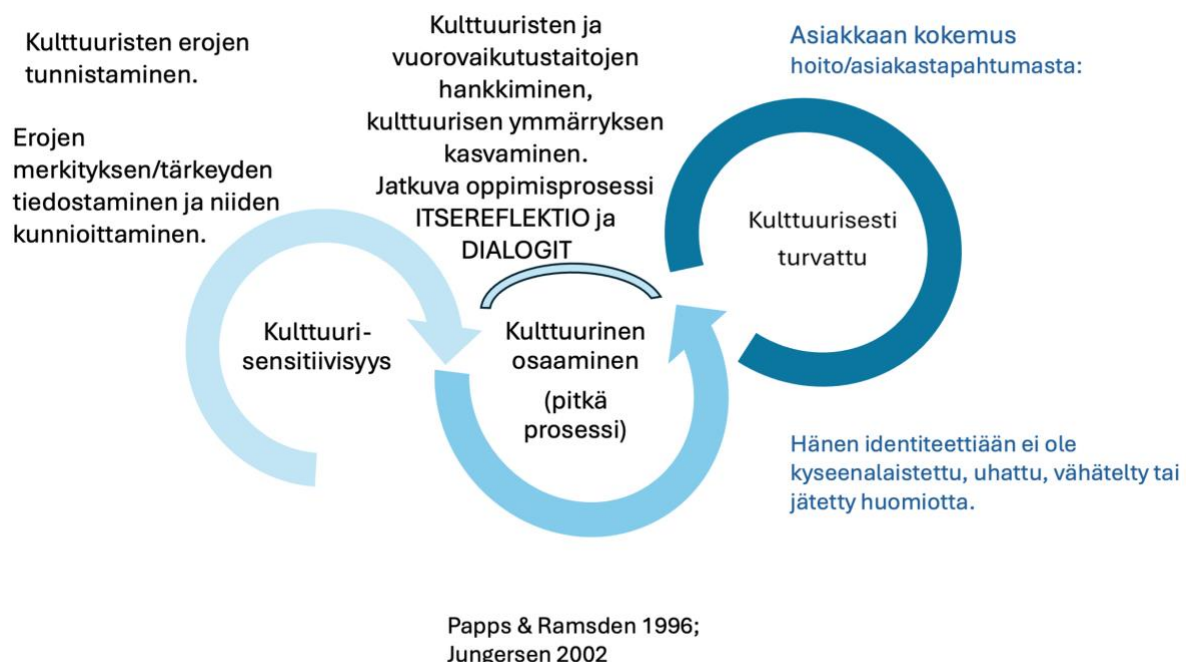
Kulttuuristen erojen tunnistaminen.

Erojen merkityksen/tärkeyden tiedostaminen ja niiden kunnioittaminen.

Kulttuuristen ja vuorovaikutustaitojen hankkiminen, kulttuurisen ymmärryksen kasvaminen. Jatkuva oppimisprosessi ITSEREFLEKTIO ja DIALOGIT

Asiakkaan kokemus hoito/asiakastapahtumasta:

Kulttuurisesti turvattu

Kulttuuri-sensitiivisyys

Kulttuurinen osaaminen (pitkä prosessi)

Hänen identiteettiään ei ole kyseenalaistettu, uhattu, vähätelty tai jätetty huomiotta.

Papps & Ramsden 1996; Jungersen 2002